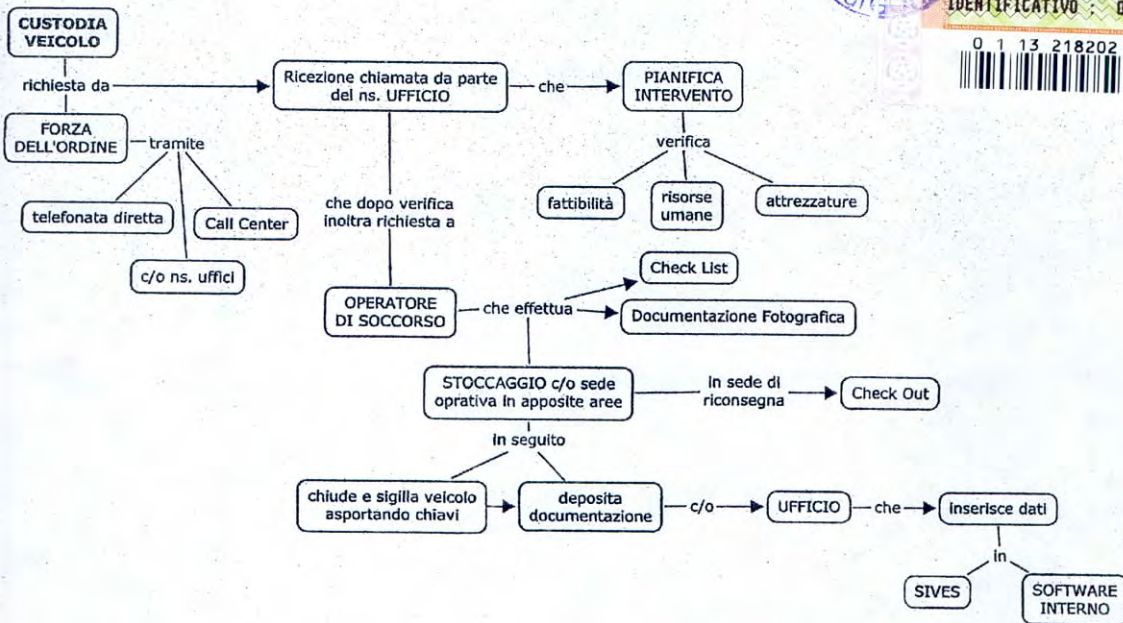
IDENTIFICATIVO : 0
0 1 13 218202

CUSTODIA VEICOLO

richiesta da

FORZA DELL'ORDINE

tramite

telefonata diretta

Call Center

c/o ns. uffici

Ricezione chiamata da parte del ns. UFFICIO

che

PIANIFICA INTERVENTO

verifica

fattibilità

risorse umane

attrezzature

che dopo verifica inoltra richiesta a

OPERATORE DI SOCCORSO

che effettua

Check List

Documentazione Fotografica

STOCCAGGIO c/o sede oprativa in apposite aree

in sede di riconsegna

Check Out

in seguito

chiude e sigilla veicolo asportando chiavi

deposita documentazione

c/o

UFFICIO

che

inserisce dati

in

SIVES

SOFTWARE INTERNO